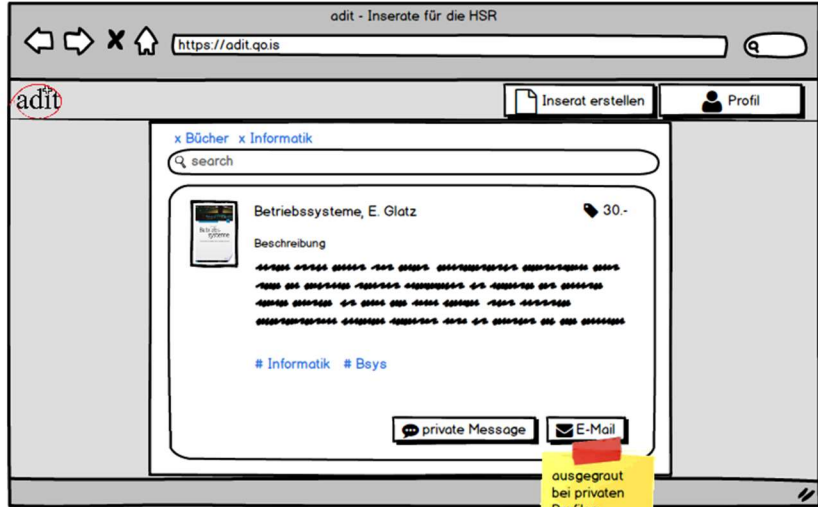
adit - Inserate für die HSR

https://adit.go.is

adit

Inserat erstellen

Profil

x Bücher x Informatik

search

Betriebssysteme, E. Glatz

30.-

Betriebs-systeme

Beschreibung

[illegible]

# Informatik # Bsys

private Message

E-Mail

ausgegraut bei privaten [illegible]